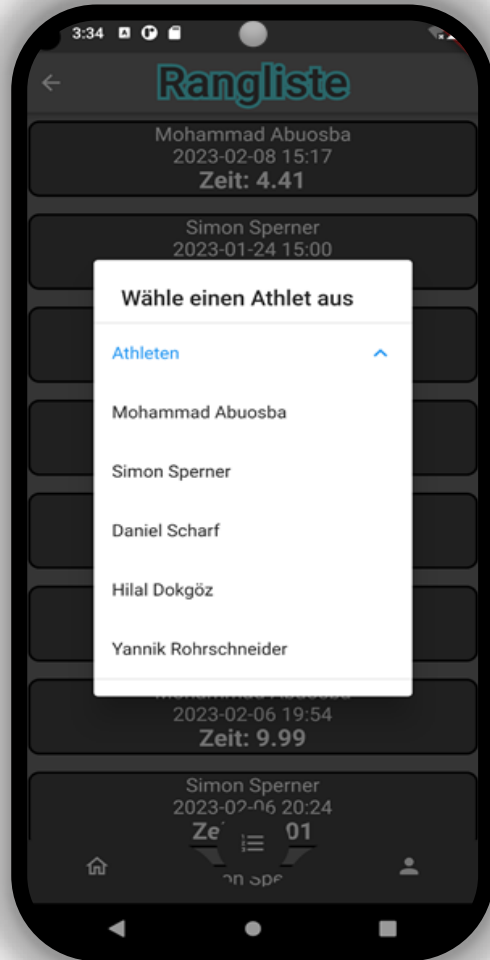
3:34

Rangliste

Mohammad Abuosba
2023-02-08 15:17
Zeit: 4.41

Simon Sperner
2023-01-24 15:00

Wähle einen Athlet aus

Athleten

Mohammad Abuosba

Simon Sperner

Daniel Scharf

Hilal Dokgöz

Yannik Rohrschneider

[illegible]
2023-02-06 19:54
Zeit: 9.99

Simon Sperner
2023-02-06 20:24
Ze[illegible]01

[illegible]n Spe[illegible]